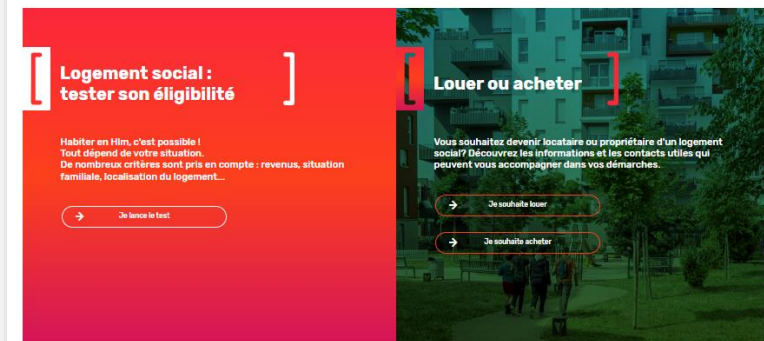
Logement social : tester son éligibilité

Habiter en Hlm, c'est possible !
Tout dépend de votre situation.
De nombreux critères sont pris en compte : revenus, situation familiale, localisation du logement...

Je lance le test

Louer ou acheter

Vous souhaitez devenir locataire ou propriétaire d'un logement social? Découvrez les informations et les contacts utiles qui peuvent vous accompagner dans vos démarches.

Je souhaite louer

Je souhaite acheter